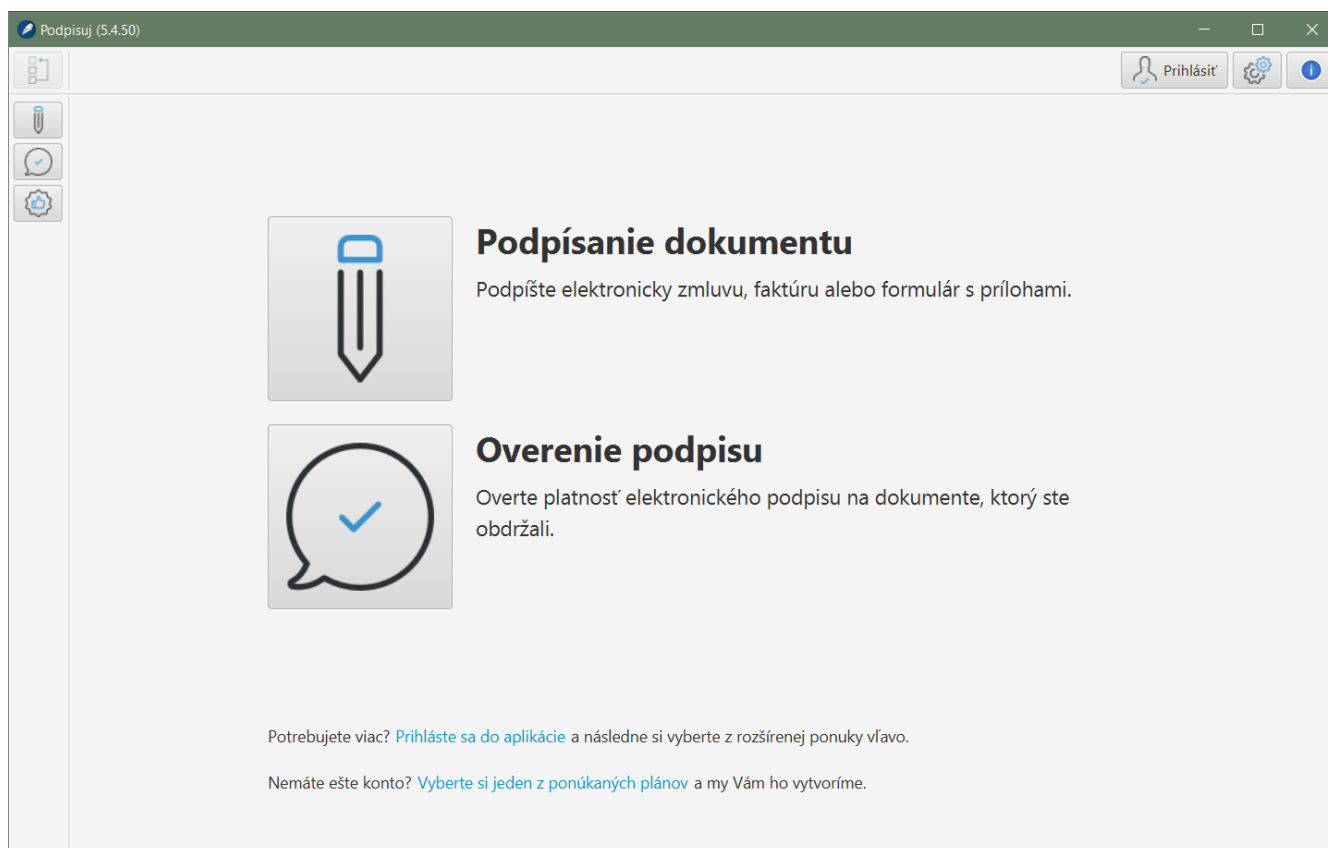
Podpisuj (5.4.50)

Prihlásiť

Podpísanie dokumentu

Podpíšte elektronicky zmluvu, faktúru alebo formulár s prílohami.

Overenie podpisu

Overte platnosť elektronického podpisu na dokumente, ktorý ste obdržali.

Potrebujete viac? Prihláste sa do aplikácie a následne si vyberte z rozšírenej ponuky vľavo.

Nemáte ešte konto? Vyberte si jeden z ponúkaných plánov a my Vám ho vytvoríme.